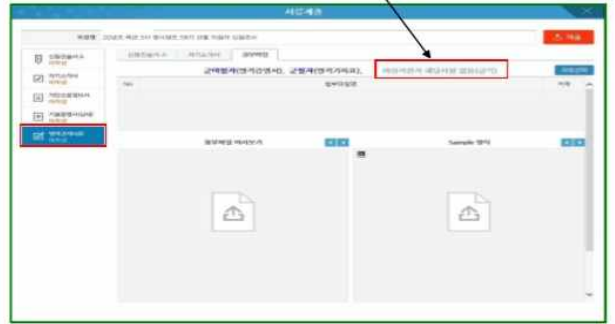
사업제출

과제명 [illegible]

제출

신청인정보서 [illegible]

자기소개서 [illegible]

기업소개서 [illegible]

기술평가서 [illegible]

증빙서류제출 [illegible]

신청인정보서 자기소개서 증빙자료

근택평가(평가근면서), 근평(평가자료) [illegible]

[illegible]

No 첨부파일명 삭제

첨부파일 미리보기

Sample 양식